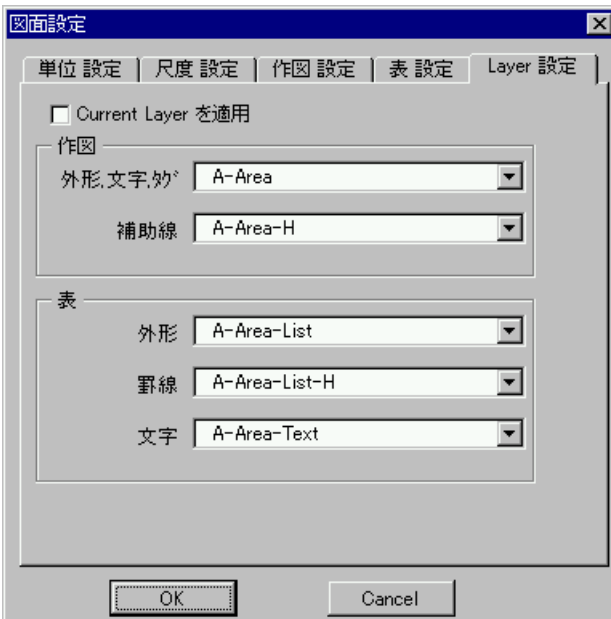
図面設定

単位 設定 | 尺度 設定 | 作図 設定 | 表 設定 | Layer 設定

Current Layer を適用

作図

外形,文字,ﾀｸﾞ A-Area

補助線 A-Area-H

表

外形 A-Area-List

罫線 A-Area-List-H

文字 A-Area-Text

OK

Cancel